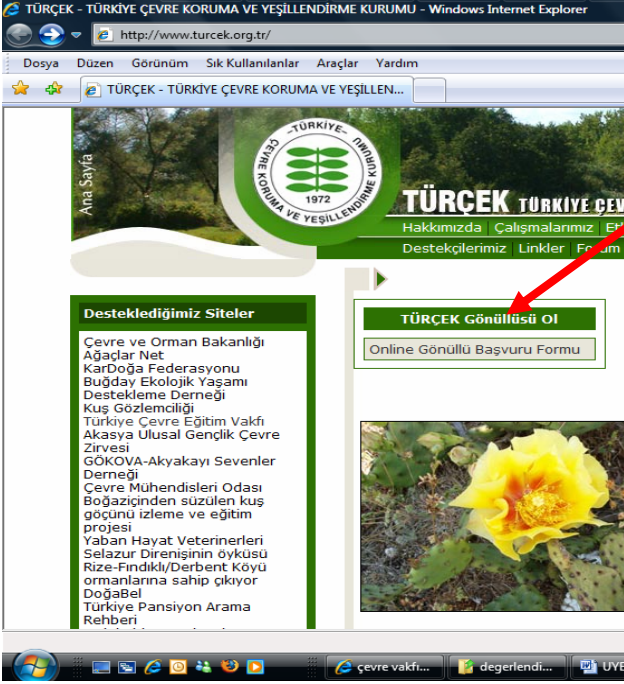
TÜRÇEK - TÜRKİYE ÇEVRE KORUMA VE YEŞİLLENDİRME KURUMU - Windows Internet Explorer

http://www.turcek.org.tr/

Dosya Düzen Görünüm Sık Kullanılanlar Araçlar Yardım

TÜRÇEK - TÜRKİYE ÇEVRE KORUMA VE YEŞİLLEN...

Ana Sayfa

TÜRKİYE ÇEVRE KORUMA VE YEŞİLLENDİRME KURUMU 1972

TÜRÇEK TÜRKİYE ÇEV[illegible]

Hakkımızda Çalışmalarımız E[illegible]

Destekçilerimiz Linkler Fo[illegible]

Desteklediğimiz Siteler

Çevre ve Orman Bakanlığı
Ağaçlar Net
KarDoğa Federasyonu
Buğday Ekolojik Yaşamı Destekleme Derneği
Kuş Gözlemciliği
Türkiye Çevre Eğitim Vakfı
Akasya Ulusal Gençlik Çevre Zirvesi
GÖKOVA-Akyakayı Sevenler Derneği
Çevre Mühendisleri Odası
Boğaziçinden süzülen kuş göçünü izleme ve eğitim projesi
Yaban Hayat Veterinerleri
Selazur Direnişinin öyküsü
Rize-Fındıklı/Derbent Köyü ormanlarına sahip çıkıyor
DoğaBel
Türkiye Pansiyon Arama Rehberi

TÜRÇEK Gönüllüsü Ol

Online Gönüllü Başvuru Formu

çevre vakfı... degerlendi... UYE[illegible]